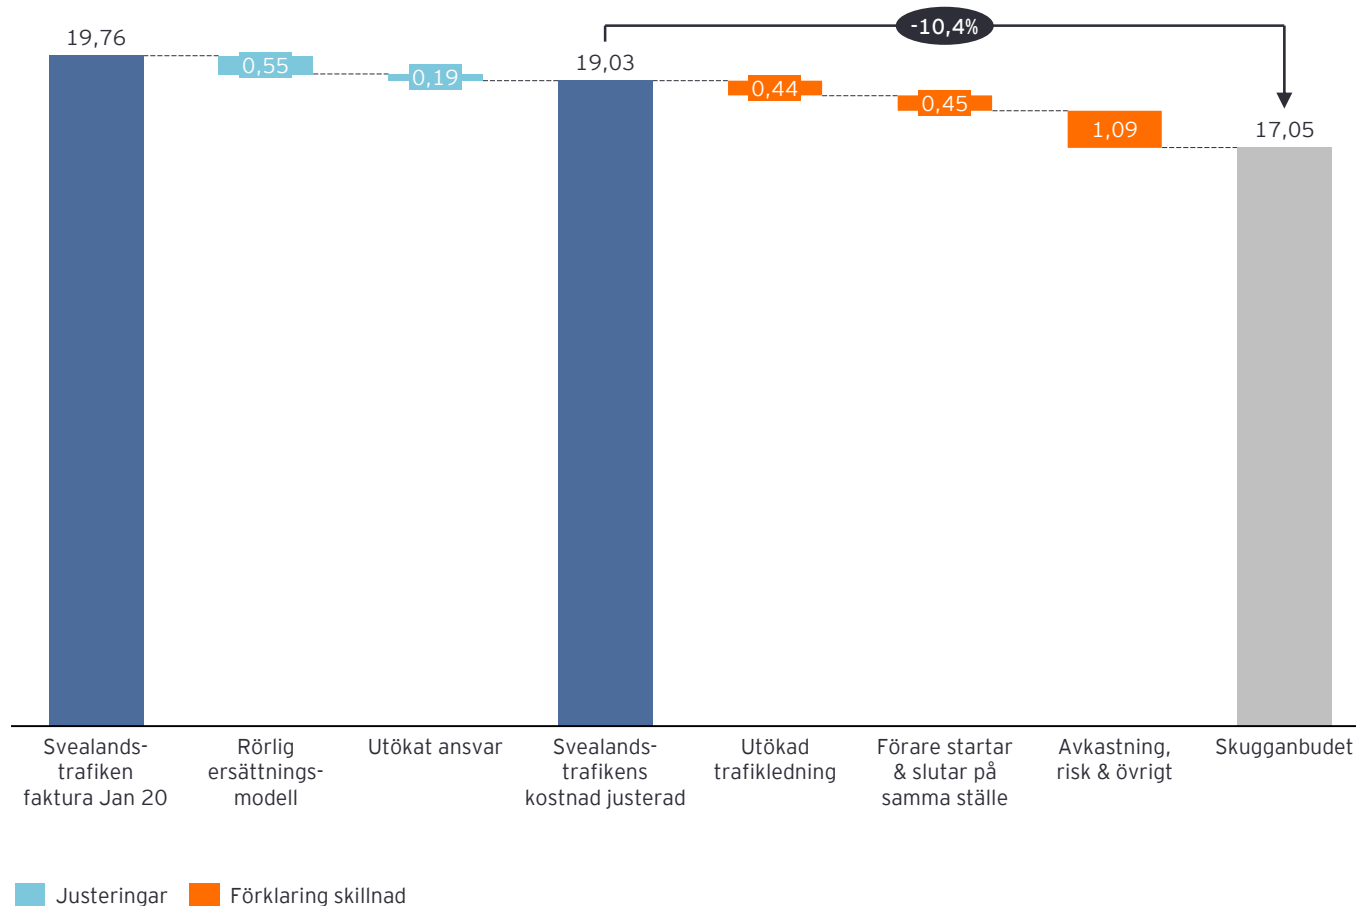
-10,4%

19,76

0,55

0,19

19,03

0,44

0,45

1,09

17,05

Svealandstrafiken faktura Jan 20

Rörlig ersättningsmodell

Utökat ansvar

Svealandstrafikens kostnad justerad

Utökad trafikledning

Förare startar & slutar på samma ställe

Avkastning, risk & övrigt

Skugganbudet

Justeringar

Förklaring skillnad